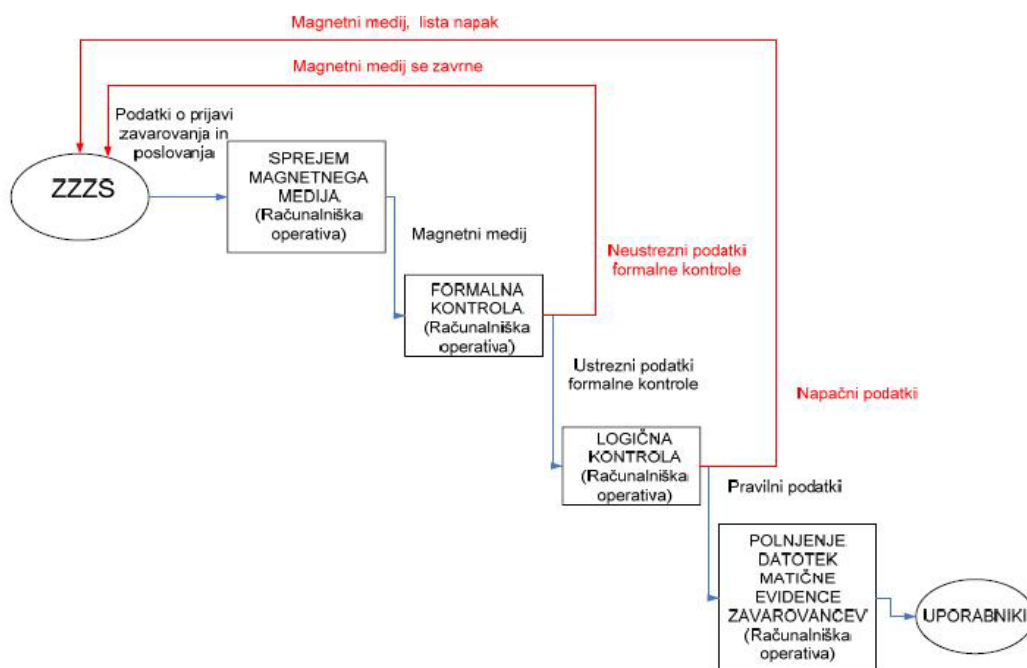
Magnetni medij, lista napak

Magnetni medij se zavrne

Podatki o prijavi zavarovanja in poslovanja

ZZZS

SPREJEM MAGNETNEGA MEDIJA (Računalniška operativa)

Magnetni medij

Neustrezni podatki formalne kontrole

FORMALNA KONTROLA (Računalniška operativa)

Ustrezni podatki formalne kontrole

Napačni podatki

LOGIČNA KONTROLA (Računalniška operativa)

Pravilni podatki

POLNJENJE DATOTEK MATIČNE EVIDENCE ZAVAROVANCEV (Računalniška operativa)

UPORABNIKI